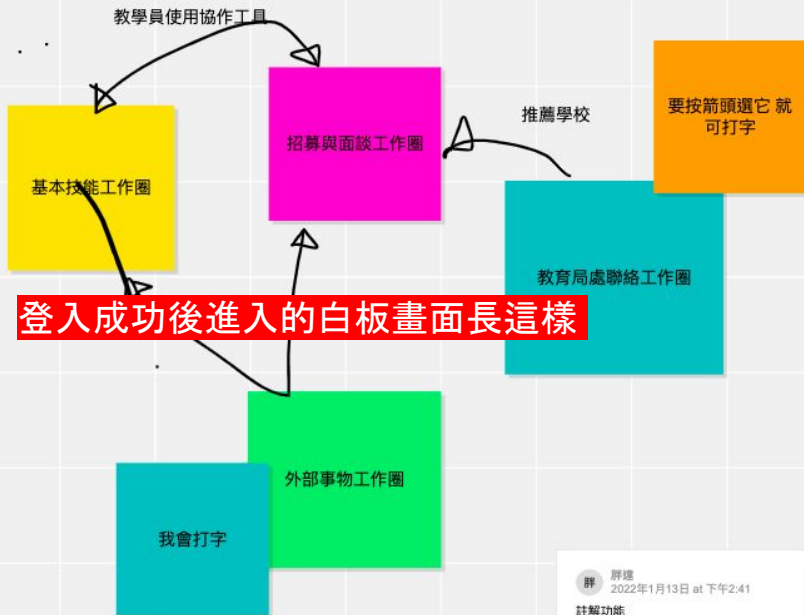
教學員使用協作工具

招募與面談工作圈

推薦學校

要按箭頭選它 就可打字

基本技能工作圈

教育局處聯絡工作圈

登入成功後進入的白板畫面長這樣

外部事物工作圈

我會打字

胖
胖達
2022年1月13日 at 下午2:41
註解功能